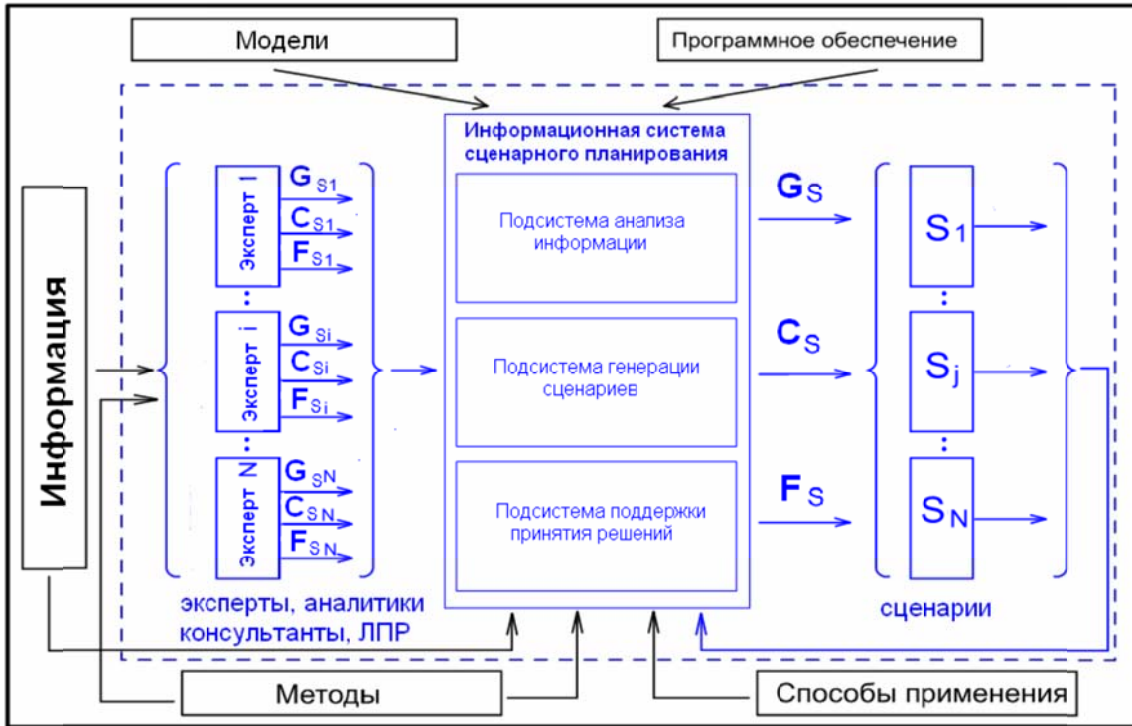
Модели

Программное обеспечение

Информация

Эксперт I
$G_{S1}$
$C_{S1}$
$F_{S1}$

Эксперт i
$G_{Si}$
$C_{Si}$
$F_{Si}$

Эксперт N
$G_{SN}$
$C_{SN}$
$F_{SN}$

эксперты, аналитики консультанты, ЛПР

Информационная система сценарного планирования

Подсистема анализа информации

Подсистема генерации сценариев

Подсистема поддержки принятия решений

$G_S$

$C_S$

$F_S$

$S_1$

$S_j$

$S_N$

сценарии

Методы

Способы применения